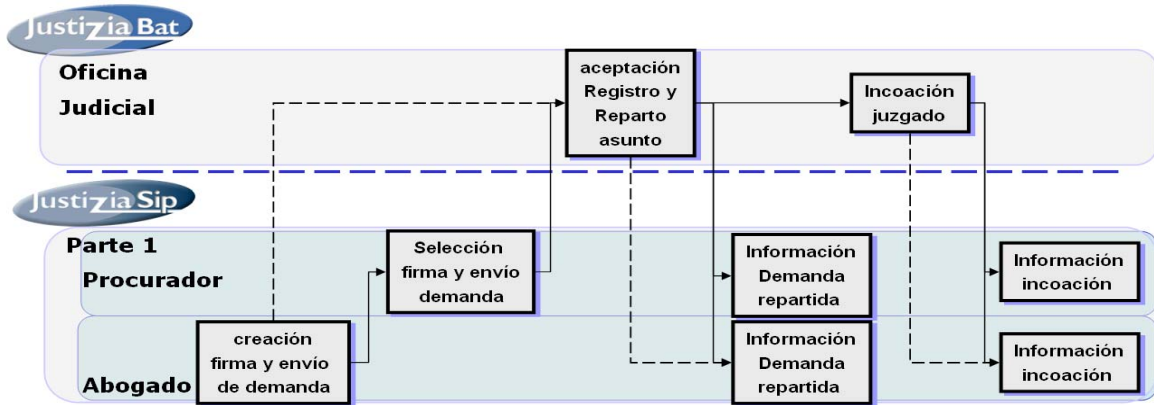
JustiziaBat

Oficina Judicial

aceptación Registro y Reparto asunto

Incoación juzgado

JustiziaSip

Parte 1

Procurador

Selección firma y envío demanda

Información Demanda repartida

Información incoación

Abogado

creación firma y envío de demanda

Información Demanda repartida

Información incoación